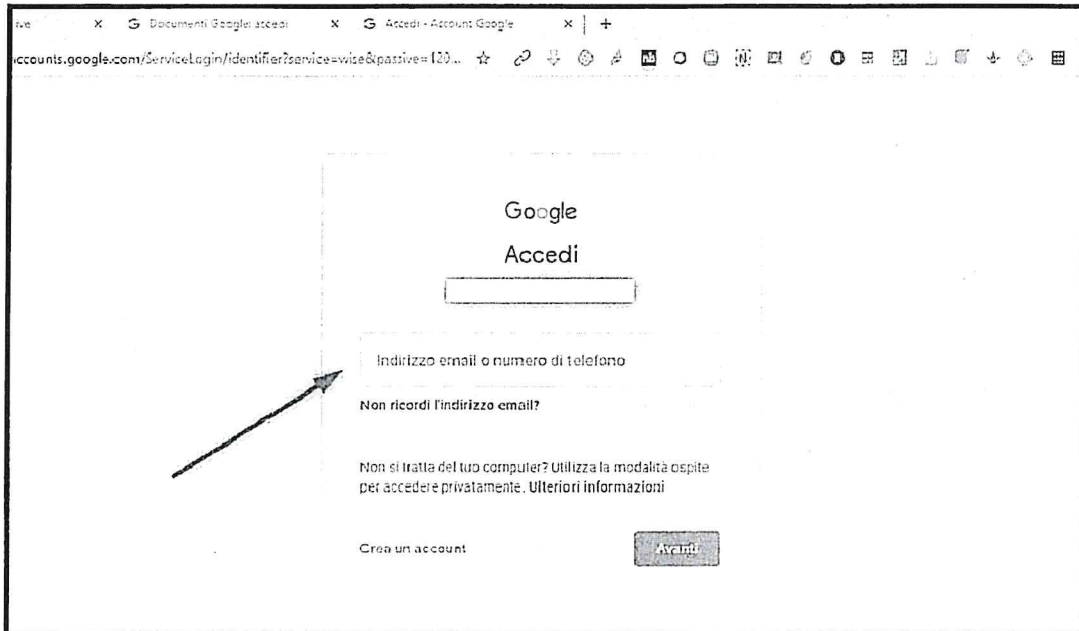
ive × Documenti Google: accedi × Accedi - Account Google × +

ccounts.google.com/ServiceLogin/identifier?service=wise&passive=120...

Google

Accedi

Indirizzo email o numero di telefono

Non ricordi l'indirizzo email?

Non si tratta del tuo computer? Utilizza la modalità ospite per accedere privatamente. Ulteriori informazioni

Crea un account

Avanti